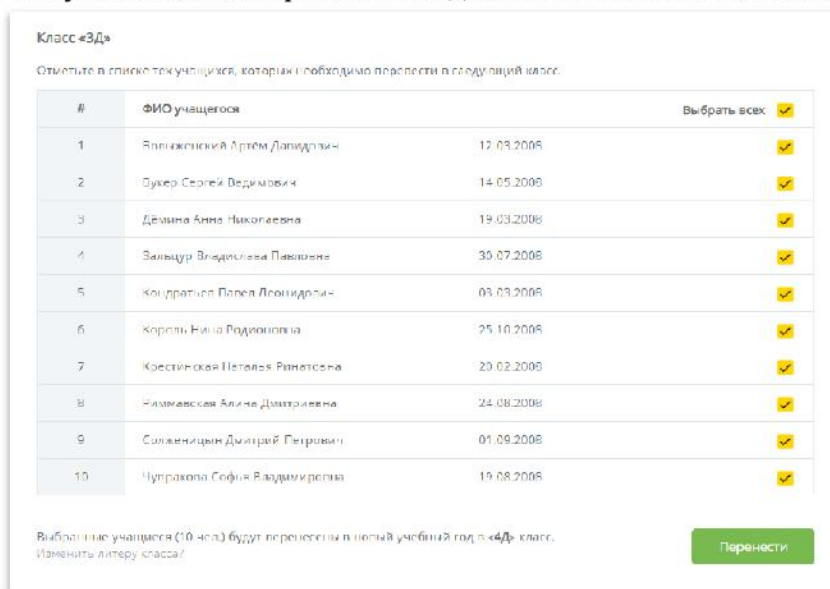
Класс «3Д»

Отметьте в списке тех учащихся, которых необходимо перевести в следующий класс.

| # | ФИО учащегося | | Выбрать всех |
|---|---|---|---|
| 1 | Вольжинский Артём Давидович | 12.03.2008 | |
| 2 | Букер Сергей Вадимович | 14.05.2008 | |
| 3 | Дёмина Анна Николаевна | 19.03.2008 | |
| 4 | Зальцур Владислава Павловна | 30.07.2008 | |
| 5 | Кондратьев Павел Леонидович | 03.03.2008 | |
| 6 | Король Нина Родионовна | 25.10.2008 | |
| 7 | Крестинская Наталья Ринатовна | 20.02.2008 | |
| 8 | Нимманская Алина Дмитриевна | 24.08.2008 | |
| 9 | Солженицын Дмитрий Петрович | 01.09.2008 | |
| 10 | Чупракова София Владимировна | 19.08.2008 | |

Выбранные учащиеся (10 чел.) будут перенесены в новый учебный год в «4Д» класс.
Изменить литеру класса?

Перенести